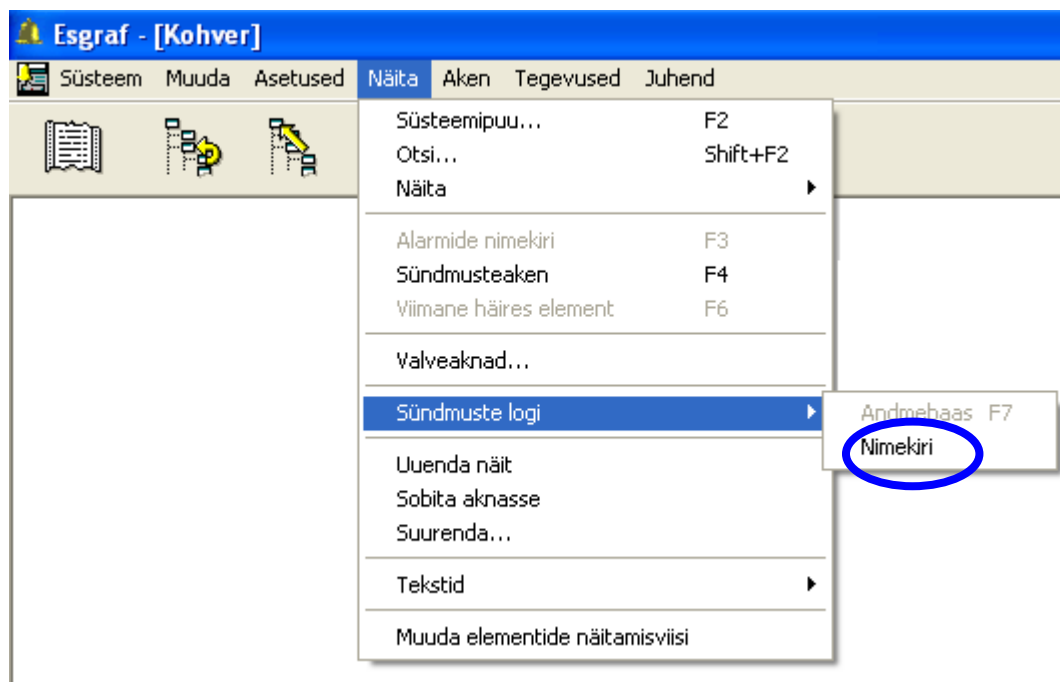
Esgraf - [Kohver]

Süsteem Muuda Asetused Näita Aken Tegevused Juhend

Süsteemipuu... F2
Otsi... Shift+F2
Näita

Alarmide nimekiri F3
Sündmusteaken F4
Viimane häires element F6

Valveaknad...

Sündmuste logi

Andmebaas F7
Nimekiri

Uuenda näit
Sobita aknasse
Suurenda...

Tekstid

Muuda elementide näitamisviisi